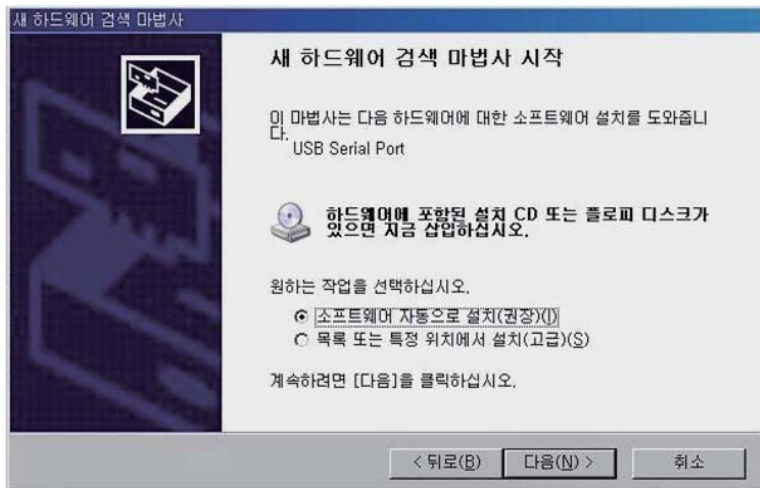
새 하드웨어 검색 마법사

새 하드웨어 검색 마법사 시작

이 마법사는 다음 하드웨어에 대한 소프트웨어 설치를 도와줍니다.
USB Serial Port

하드웨어에 포함된 설치 CD 또는 플로피 디스크가 있으면 지금 삽입하십시오.

원하는 작업을 선택하십시오.

소프트웨어 자동으로 설치(권장)(I)
목록 또는 특정 위치에서 설치(고급)(S)

계속하려면 [다음]을 클릭하십시오.

< 뒤로(B)
다음(N) >
취소